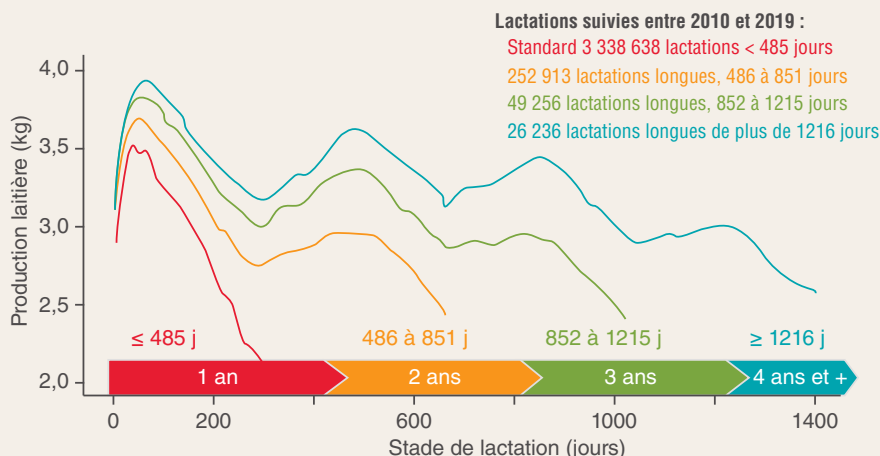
Lactations suivies entre 2010 et 2019 :
Standard 3 338 638 lactations < 485 jours
252 913 lactations longues, 486 à 851 jours
49 256 lactations longues, 852 à 1215 jours
26 236 lactations longues de plus de 1216 jours

Production laitière (kg)
4,0
3,5
3,0
2,5
2,0

≤ 485 j
486 à 851 j
852 à 1215 j
≥ 1216 j

1 an
2 ans
3 ans
4 ans et +

0
200
600
1000
1400
Stade de lactation (jours)